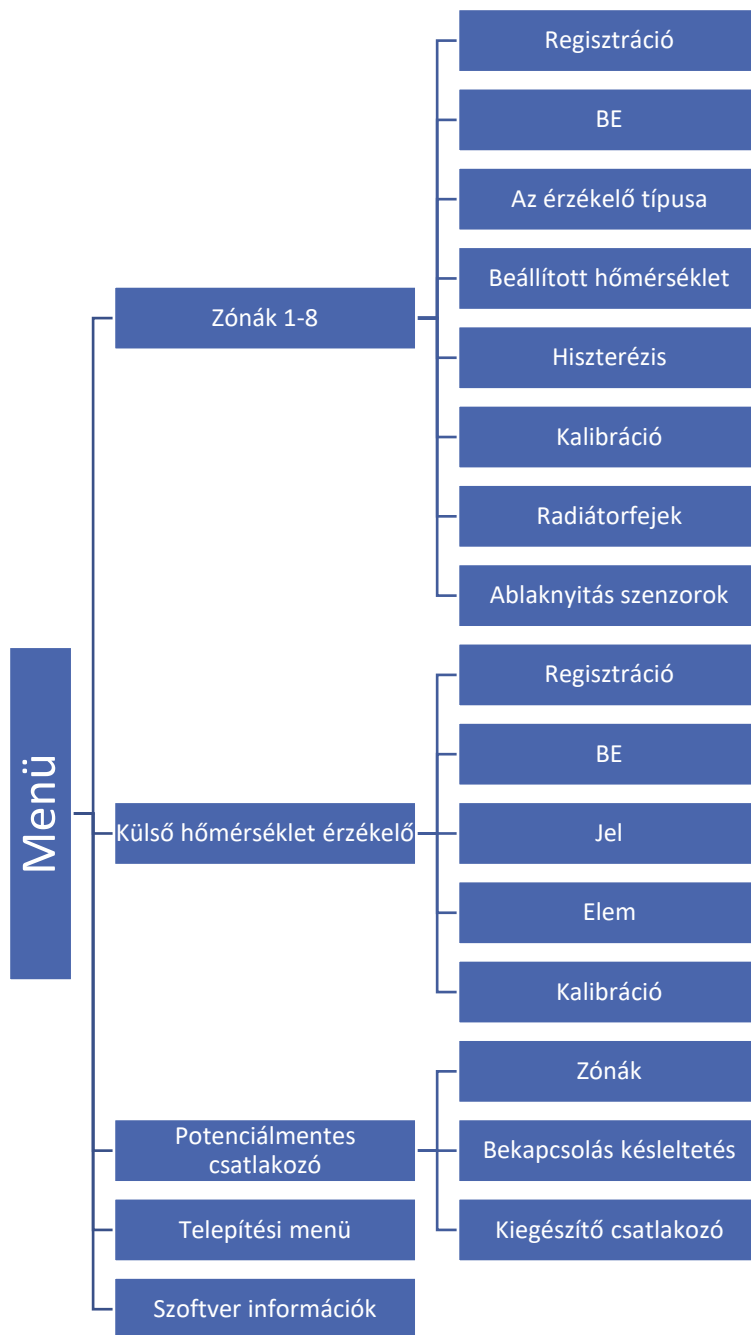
Menü

Zónák 1-8

Regisztráció

BE

Az érzékelő típusa

Beállított hőmérséklet

Hiszterézis

Kalibráció

Radiátorfejek

Ablaknyitás szenzorok

Külső hőmérséklet érzékelő

Regisztráció

BE

Jel

Elem

Kalibráció

Potenciálmentes csatlakozó

Zónák

Bekapcsolás késleltetés

Kiegészítő csatlakozó

Telepítési menü

Szoftver információk